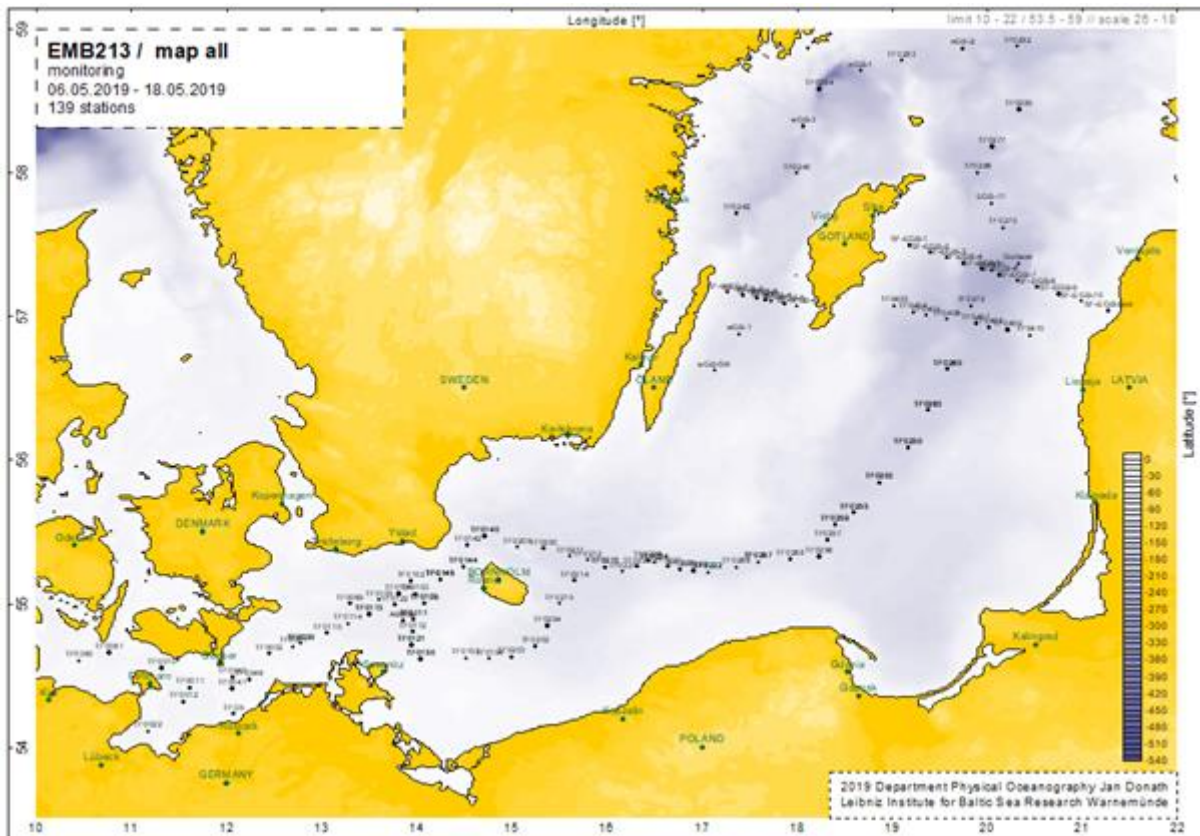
Longitude [°]

limit 10 - 22 / 53.5 - 59 // scale 25 - 18

EMB213 / map all
monitoring
06.05.2019 - 18.05.2019
139 stations

59
58
57
56
55
54

10 11 12 13 14 15 16 17 18 19 20 21 22

Latitude [°]

SWEDEN
DENMARK
GOTLAND
OLAND
LATVIA
POLAND
GERMANY
BORNHOLM
Visby
Ventspils
Liepaja
Kalmar
Karlskrona
Kopenhagen
Ystad
Trelleborg
Odense
Lübeck
Rostock
Kaliningrad
Gdynia
Gdansk
Klaipeda
Kolobrzeg

0
30
60
90
120
150
180
210
240
270
300
330
360
390
420
450
480
510
540

2019 Department Physical Oceanography Jan Donath
Leibniz Institute for Baltic Sea Research Warnemünde